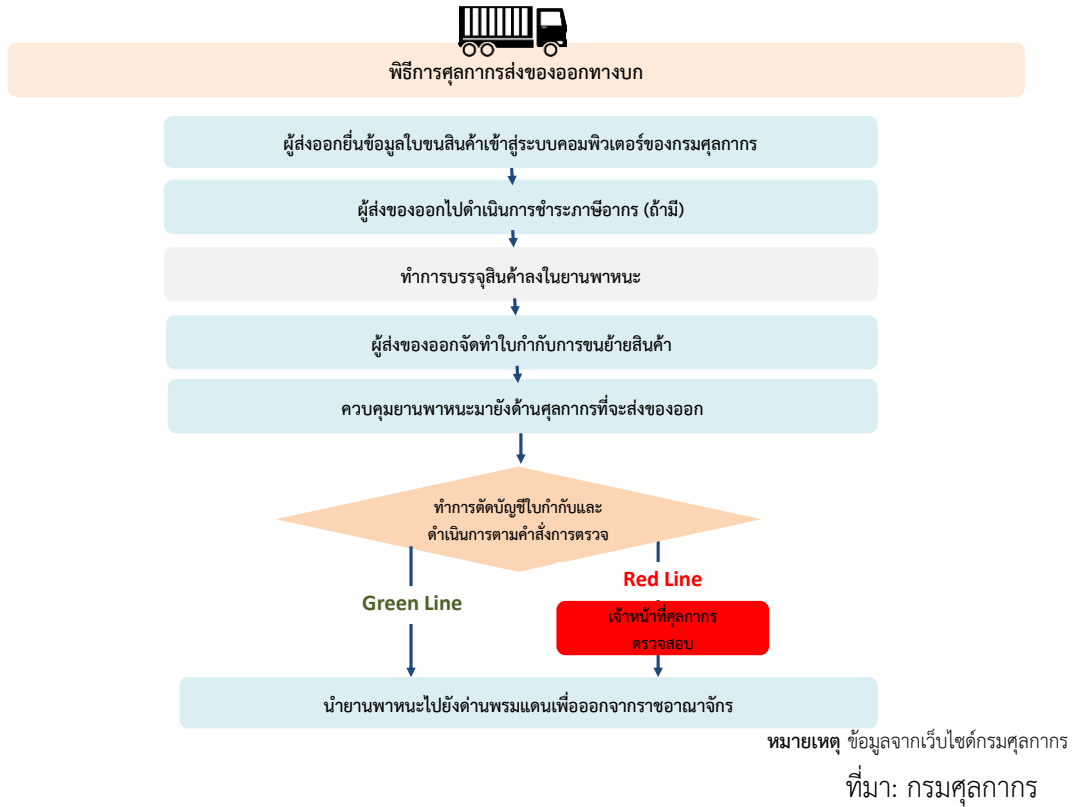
พิธีการศุลกากรส่งของออกทางบก

ผู้ส่งออกยื่นข้อมูลใบขนสินค้าเข้าสู่ระบบคอมพิวเตอร์ของกรมศุลกากร

ผู้ส่งของออกไปดำเนินการชำระภาษีอากร (ถ้ามี)

ทำการบรรจุสินค้าลงในยานพาหนะ

ผู้ส่งของออกจัดทำใบกำกับการขนย้ายสินค้า

ควบคุมยานพาหนะมายังด้านศุลกากรที่จะส่งของออก

ทำการตัดบัญชีใบกำกับและดำเนินการตามคำสั่งการตรวจ

Green Line

Red Line

เจ้าหน้าที่ศุลกากรตรวจสอบ

นำยานพาหนะไปยังด่านพรมแดนเพื่อออกจากราชอาณาจักร

หมายเหตุ ข้อมูลจากเว็บไซต์กรมศุลกากร

ที่มา: กรมศุลกากร